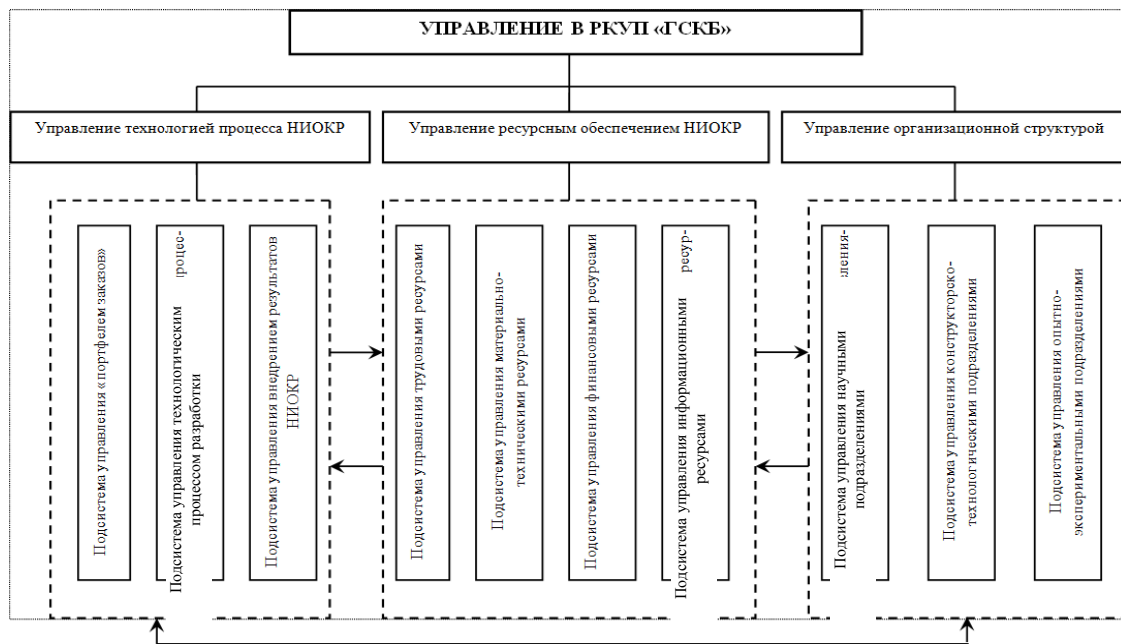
УПРАВЛЕНИЕ В РКУП «ГСКБ»

Управление технологией процесса НИОКР

Управление ресурсным обеспечением НИОКР

Управление организационной структурой

Подсистема управления «портфелем заказов»

Подсистема управления технологическим процессом разработки

Подсистема управления внедрением результатов НИОКР

Подсистема управления трудовыми ресурсами

Подсистема управления материально-техническими ресурсами

Подсистема управления финансовыми ресурсами

Подсистема управления информационными ресурсами

Подсистема управления научными подразделениями

Подсистема управления конструкторско-технологическими подразделениями

Подсистема управления опытно-экспериментальными подразделениями